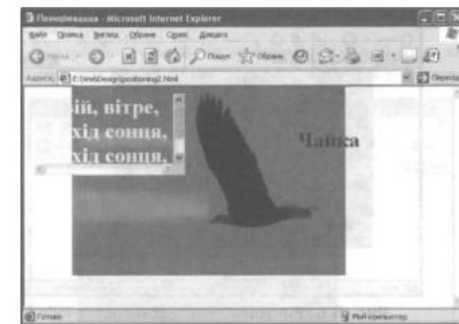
Позиціювання - Microsoft Internet Explorer

Файл Правка Вигляд Обране Сервіс Довідка

Назад Пошук Обране

Адреса E:\WebDesign\positioning2.html Перехід

ій, вітре,
хід сонця,
хід сонця,

Чайка

Готово Мій комп'ютер